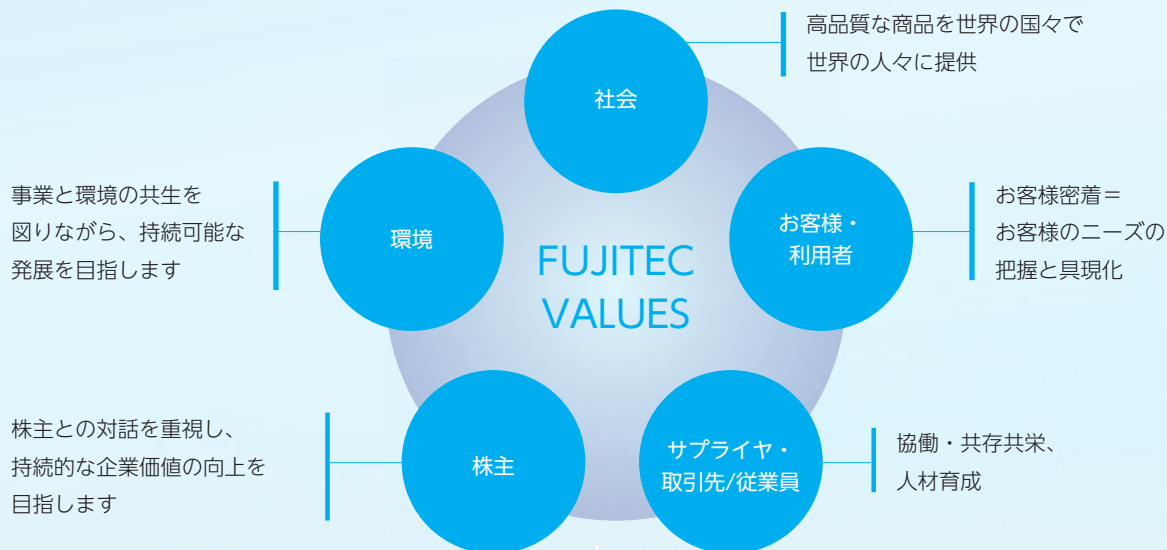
社会

高品質な商品を世界の国々で世界の人々に提供

環境

事業と環境の共生を図りながら、持続可能な発展を目指します

FUJITEC VALUES

お客様・利用者

お客様密着＝お客様のニーズの把握と具現化

株主

株主との対話を重視し、持続的な企業価値の向上を目指します

サプライヤ・取引先/従業員

協働・共存共栄、人材育成